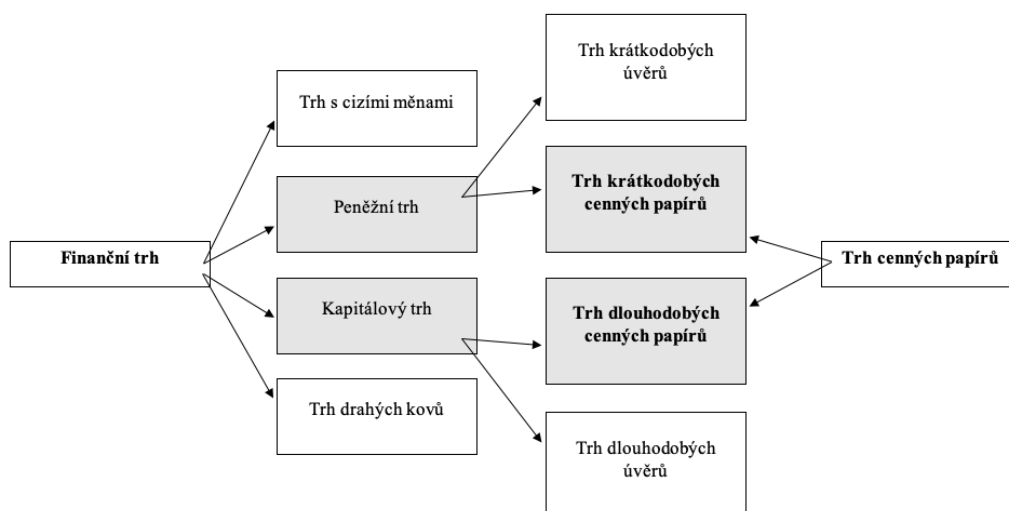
Finanční trh

Trh s cizími měnami

Peněžní trh

Kapitálový trh

Trh drahých kovů

Trh krátkodobých úvěrů

Trh krátkodobých cenných papírů

Trh dlouhodobých cenných papírů

Trh dlouhodobých úvěrů

Trh cenných papírů